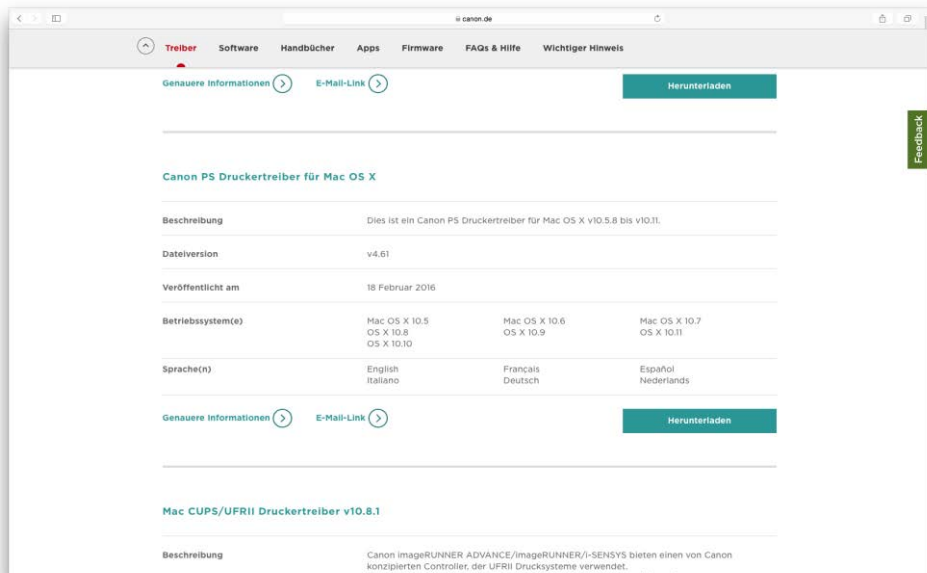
canon.de

Treiber Software Handbücher Apps Firmware FAQs & Hilfe Wichtiger Hinweis

Genauere Informationen E-Mail-Link Herunterladen

Feedback

Canon PS Druckertreiber für Mac OS X

| Beschreibung | Dies ist ein Canon PS Druckertreiber für Mac OS X v10.5.8 bis v10.11. | | |
|---|---|---|---|
| Dateiversion | v4.61 | | |
| Veröffentlicht am | 18 Februar 2016 | | |
| Betriebssystem(e) | Mac OS X 10.5<br>OS X 10.8<br>OS X 10.10 | Mac OS X 10.6<br>OS X 10.9 | Mac OS X 10.7<br>OS X 10.11 |
| Sprache(n) | English<br>Italiano | Français<br>Deutsch | Español<br>Nederlands |

Genauere Informationen E-Mail-Link Herunterladen

Mac CUPS/UFRII Druckertreiber v10.8.1

Beschreibung Canon imageRUNNER ADVANCE/imageRUNNER/i-SENSYS bieten einen von Canon konzipierten Controller, der UFRII Drucksysteme verwendet.